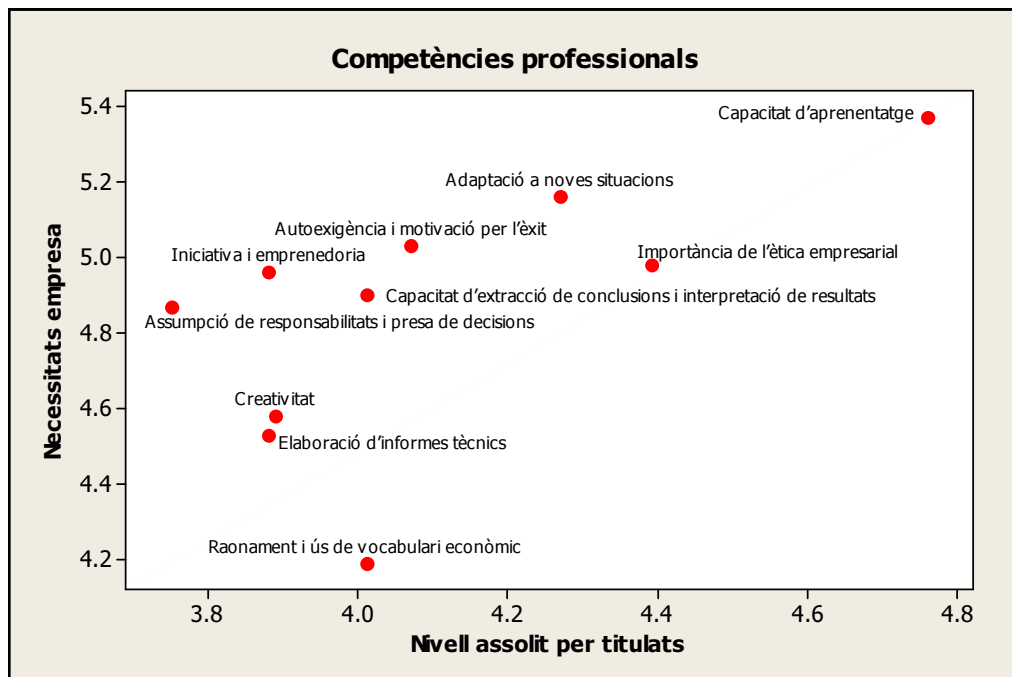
Competències professionals

Necessitats empresa

5.4
5.2
5.0
4.8
4.6
4.4
4.2

Capacitat d'aprenentatge
Adaptació a noves situacions
Autoexigència i motivació per l'èxit
Iniciativa i emprenedoria
Importància de l'ètica empresarial
Capacitat d'extracció de conclusions i interpretació de resultats
Assumpció de responsabilitats i presa de decisions
Creativitat
Elaboració d'informes tècnics
Raonament i ús de vocabulari econòmic

3.8
4.0
4.2
4.4
4.6
4.8

Nivell assolit per titulats